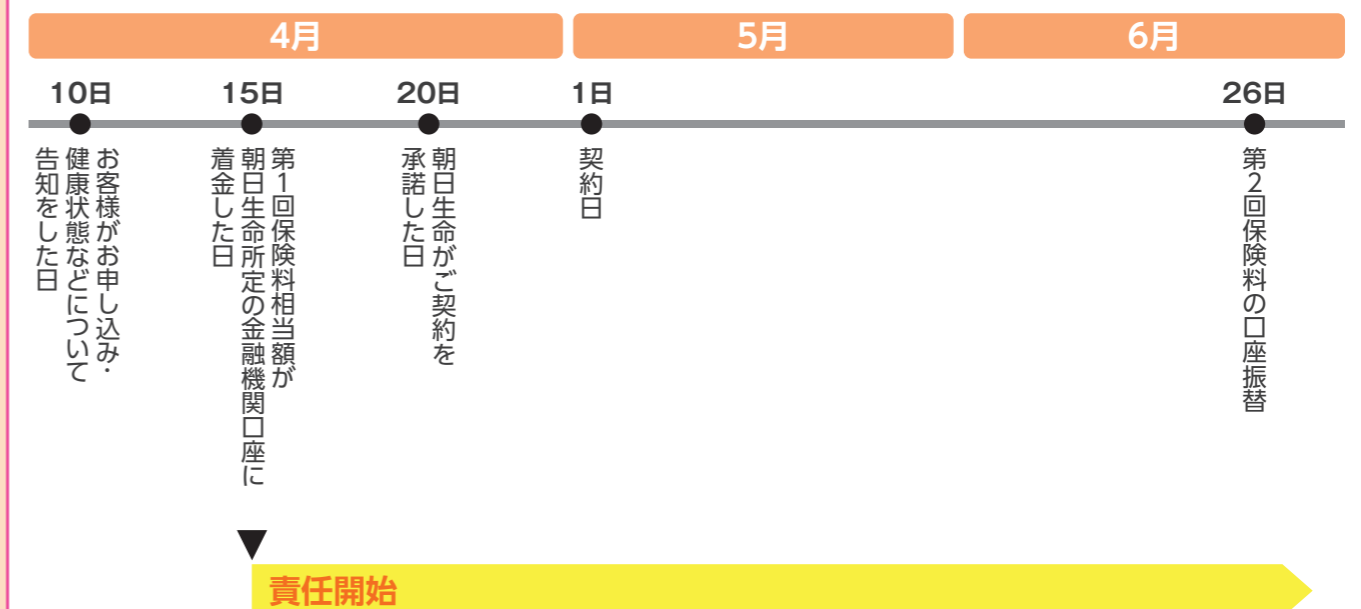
4月

5月

6月

10日

15日

20日

1日

26日

お客様がお申し込み・健康状態などについて告知をした日

第1回保険料相当額が朝日生命所定の金融機関口座に着金した日

朝日生命がご契約を承諾した日

契約日

第2回保険料の口座振替

責任開始